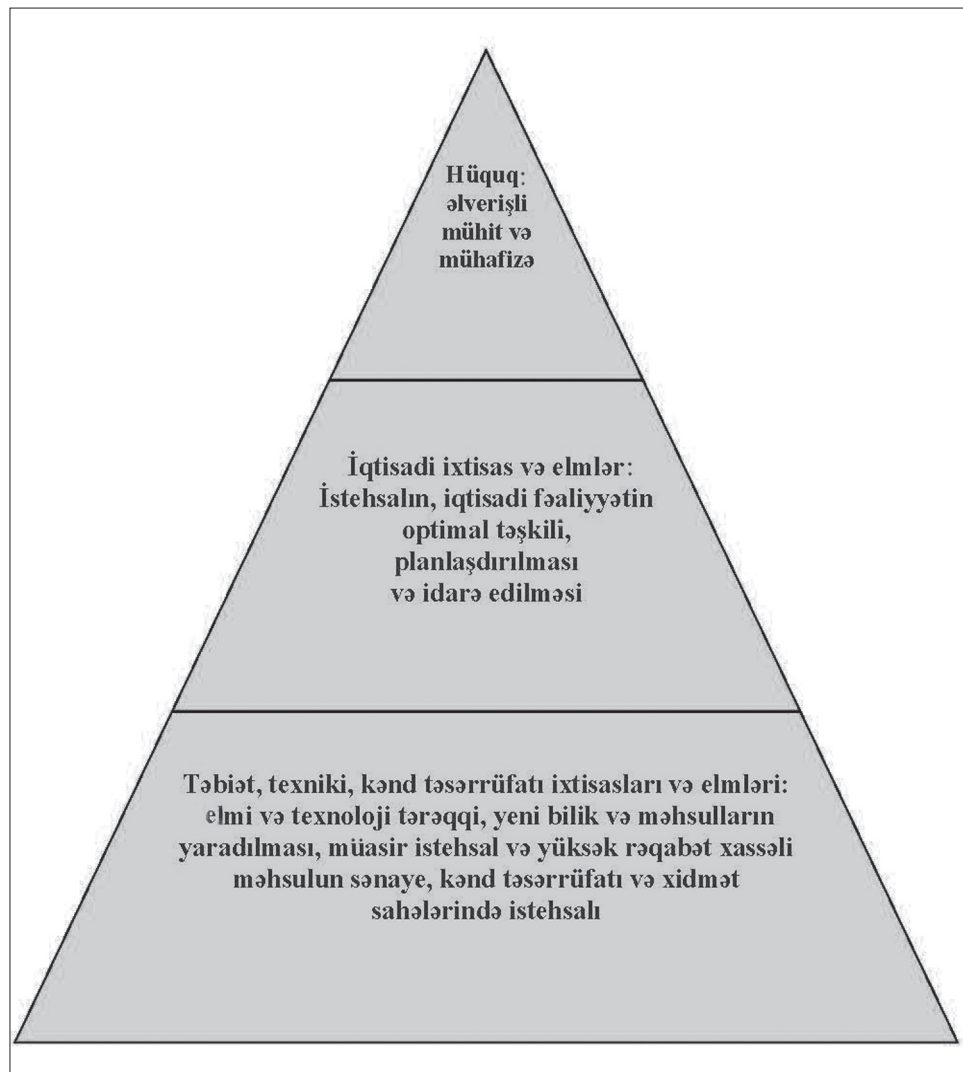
Hüquq:
əlverişli
mühit və
mühafizə

İqtisadi ixtisas və elmlər:
İstehsalın, iqtisadi fəaliyyətin
optimal təşkili,
planlaşdırılması
və idarə edilməsi

Təbiət, texniki, kənd təsərrüfatı ixtisasları və elmləri:
elmi və texnoloji tərəqqi, yeni bilik və məhsulların
yaradılması, müasir istehsal və yüksək rəqabət xassəli
məhsulun sənaye, kənd təsərrüfatı və xidmət
sahələrində istehsalı